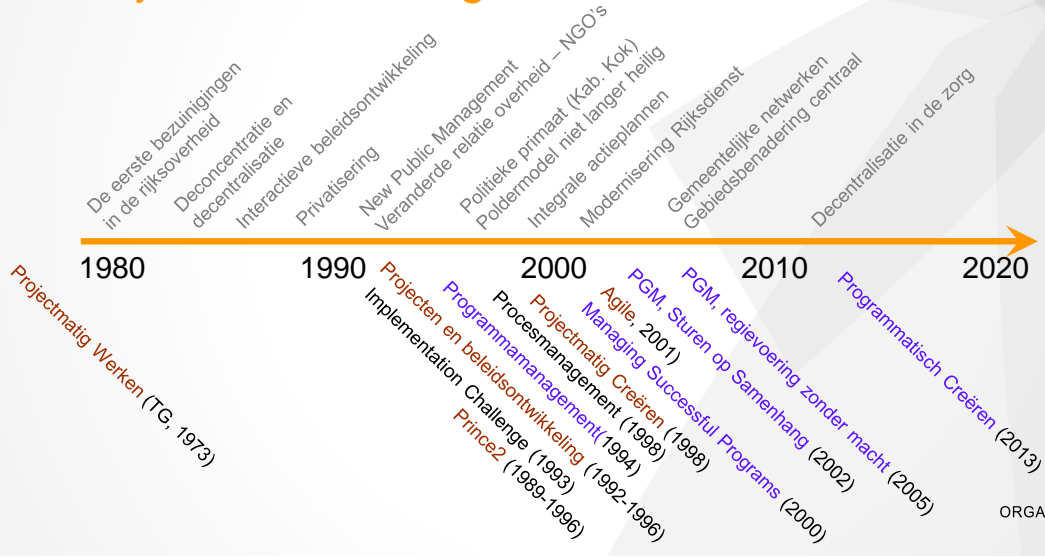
De eerste bezuinigingen in de rijksoverheid

Deconcentratie en decentralisatie

Interactieve beleidsontwikkeling

Privatisering

New Public Management
Veranderde relatie overheid – NGO's

Politieke primaat (Kab. Kok)
Poldermodel niet langer heilig

Integrale actieplannen

Modernisering Rijksdienst

Gemeentelijke netwerken
Gebiedsbenadering centraal

Decentralisatie in de zorg

1980

1990

2000

2010

2020

Projectmatig Werken (TG, 1973)

Projecten en beleidsontwikkeling (1992-1996)

Implementation Challenge (1993)

Prince2 (1989-1996)

Programmamanagement(1994)

Procesmanagement (1998)

Projectmatig Creëren (1998)

Agile, 2001)

Managing Successful Programs (2000)

PGM, Sturen op Samenhang (2002)

PGM, regievoering zonder macht (2005)

Programmatisch Creëren (2013)

ORGA